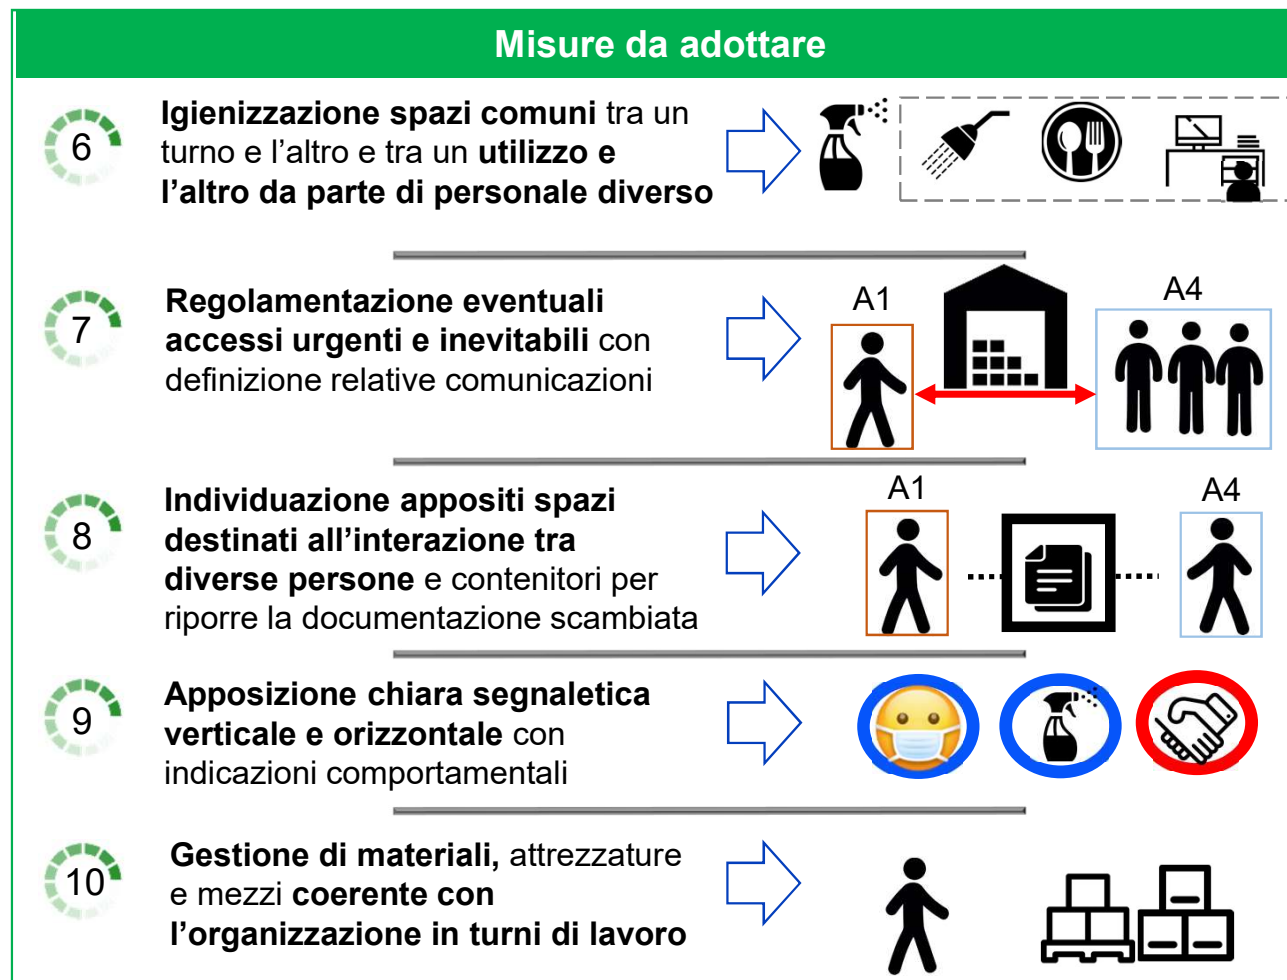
Misure da adottare

6 Igienizzazione spazi comuni tra un turno e l'altro e tra un utilizzo e l'altro da parte di personale diverso

7 Regolamentazione eventuali accessi urgenti e inevitabili con definizione relative comunicazioni

A1

A4

8 Individuazione appositi spazi destinati all'interazione tra diverse persone e contenitori per riporre la documentazione scambiata

A1

A4

9 Apposizione chiara segnaletica verticale e orizzontale con indicazioni comportamentali

10 Gestione di materiali, attrezzature e mezzi coerente con l'organizzazione in turni di lavoro